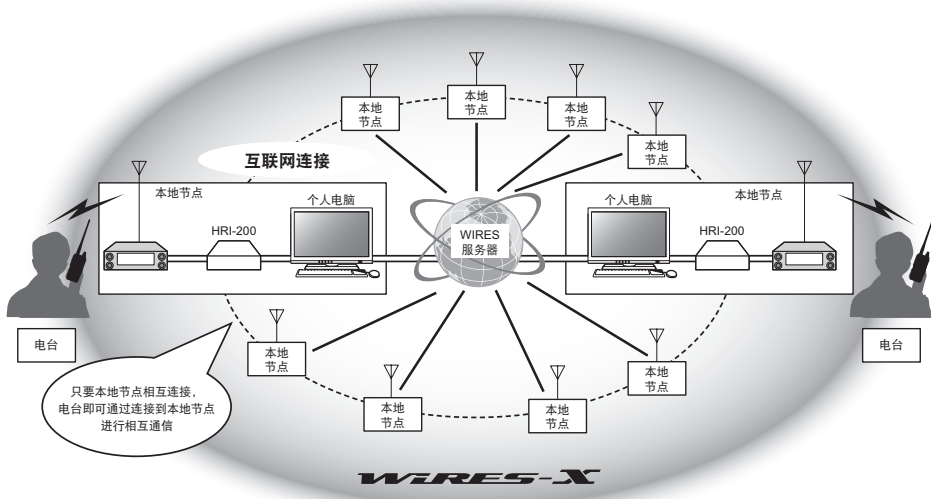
本地节点

本地节点

本地节点

本地节点

互联网连接

本地节点

个人电脑

HRI-200

WIRES 服务器

个人电脑

本地节点

HRI-200

电台

本地节点

本地节点

电台

只要本地节点相互连接，电台即可通过连接到本地节点进行相互通信

本地节点

本地节点

WiRES-X